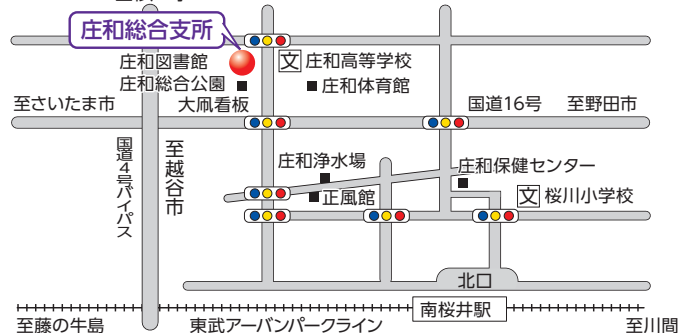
庄和総合支所

庄和図書館

庄和総合公園

文 庄和高等学校

庄和体育館

至さいたま市

大凧看板

国道16号

至野田市

国道4号バイパス

至越谷市

庄和浄水場

正風館

庄和保健センター

文 桜川小学校

北口

南桜井駅

至藤の牛島

東武アーバンパークライン

至川間